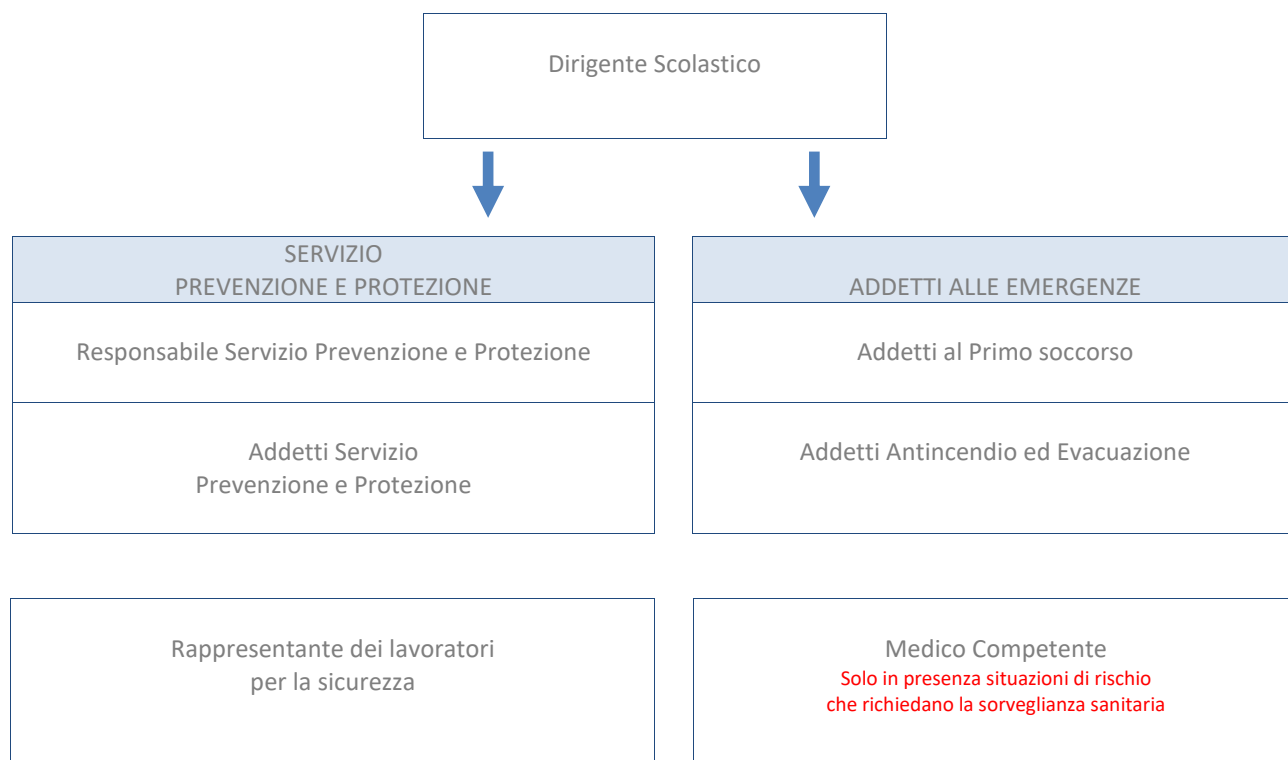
Dirigente Scolastico

SERVIZIO
PREVENZIONE E PROTEZIONE

Responsabile Servizio Prevenzione e Protezione

Addetti Servizio
Prevenzione e Protezione

ADDETTI ALLE EMERGENZE

Addetti al Primo soccorso

Addetti Antincendio ed Evacuazione

Rappresentante dei lavoratori
per la sicurezza

Medico Competente
Solo in presenza situazioni di rischio
che richiedano la sorveglianza sanitaria